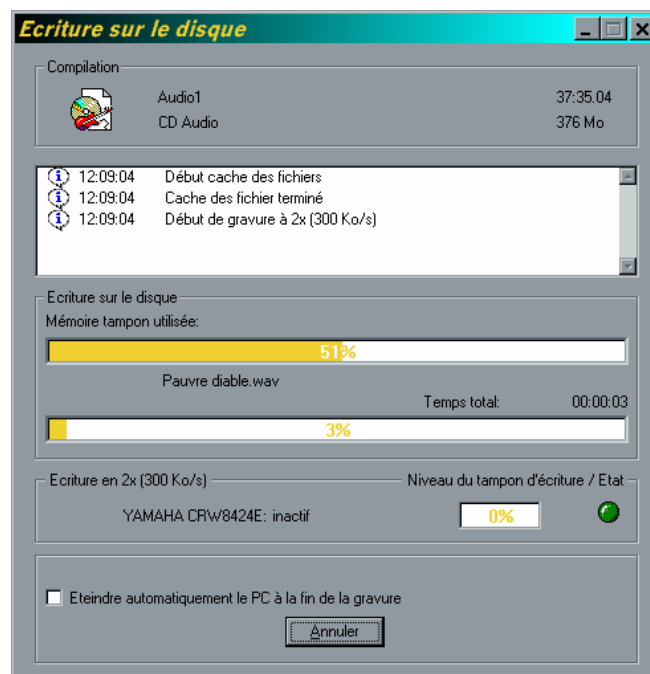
Ecriture sur le disque

Compilation

Audio1 37:35.04
CD Audio 376 Mo

12:09:04 Début cache des fichiers
12:09:04 Cache des fichier terminé
12:09:04 Début de gravure à 2x (300 Ko/s)

Ecriture sur le disque

Mémoire tampon utilisée:

51%

Pauvre diable.wav

Temps total: 00:00:03

3%

Ecriture en 2x (300 Ko/s)

Niveau du tampon d'écriture / Etat

YAMAHA CRW8424E: inactif

0%

Eteindre automatiquement le PC à la fin de la gravure

Annuler